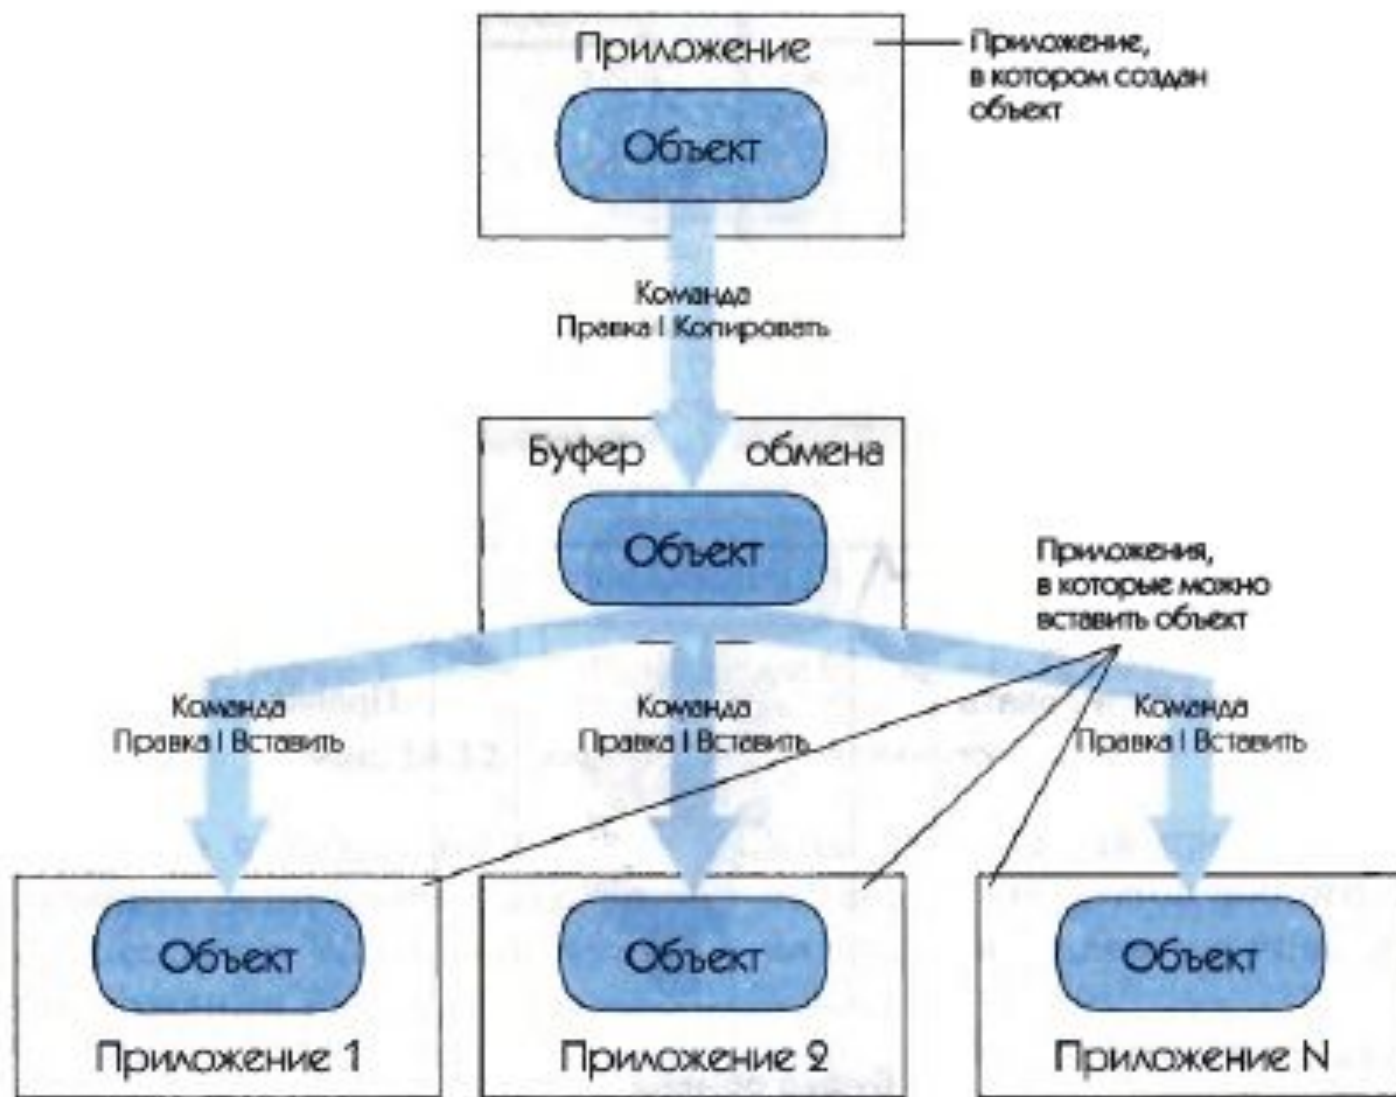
Приложение

Объект

Приложение, в котором создан объект

Команда
Правка | Копировать

Буфер обмена

Объект

Приложения, в которые можно вставить объект

Команда
Правка | Вставить

Команда
Правка | Вставить

Команда
Правка | Вставить

Объект

Приложение 1

Объект

Приложение 2

Объект

Приложение N